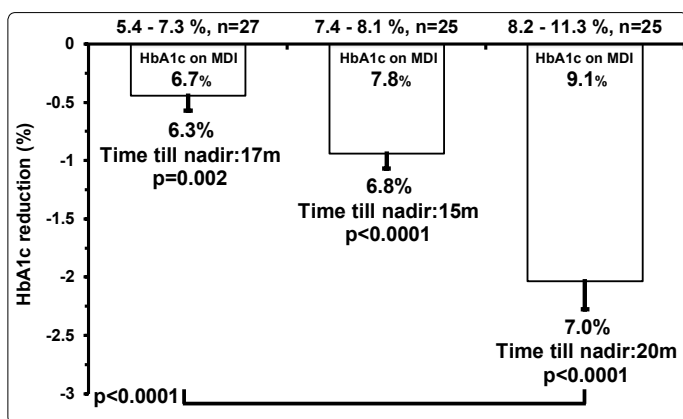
5.4 - 7.3 %, n=27
7.4 - 8.1 %, n=25
8.2 - 11.3 %, n=25

0
-0.5
-1
-1.5
-2
-2.5
-3

HbA1c reduction (%)

HbA1c on MDI
6.7%
6.3%
Time till nadir:17m
p=0.002

HbA1c on MDI
7.8%
6.8%
Time till nadir:15m
p<0.0001

HbA1c on MDI
9.1%
7.0%
Time till nadir:20m
p<0.0001

p<0.0001